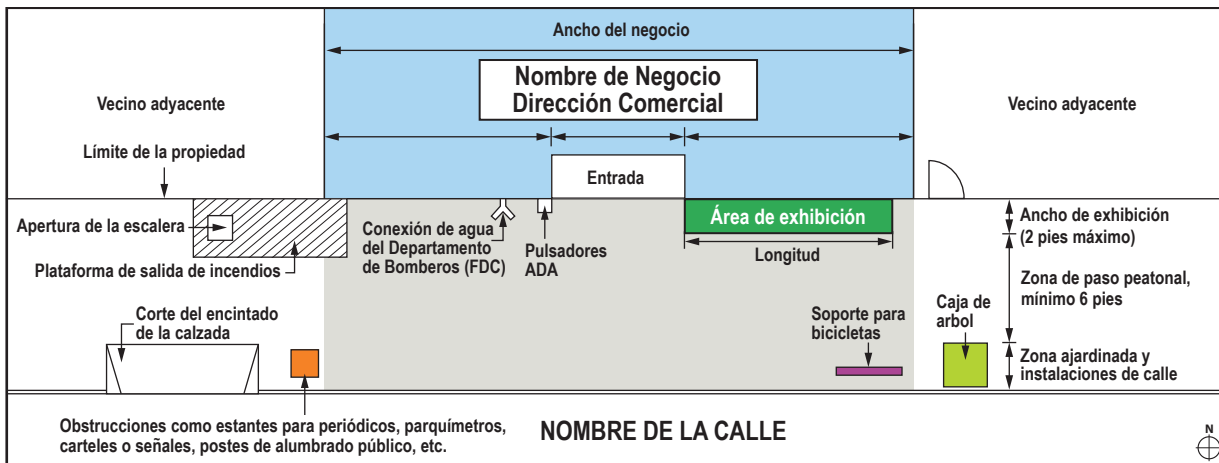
Ancho del negocio

Nombre de Negocio
Dirección Comercial

Vecino adyacente

Vecino adyacente

Límite de la propiedad

Entrada

Apertura de la escalera

Plataforma de salida de incendios

Conexión de agua del Departamento de Bomberos (FDC)

Pulsadores ADA

Área de exhibición

Longitud

Ancho de exhibición (2 pies máximo)

Zona de paso peatonal, mínimo 6 pies

Corte del encintado de la calzada

Soporte para bicicletas

Caja de arbol

Zona ajardinada y instalaciones de calle

Obstrucciones como estantes para periódicos, parquímetros, carteles o señales, postes de alumbrado público, etc.

NOMBRE DE LA CALLE

N